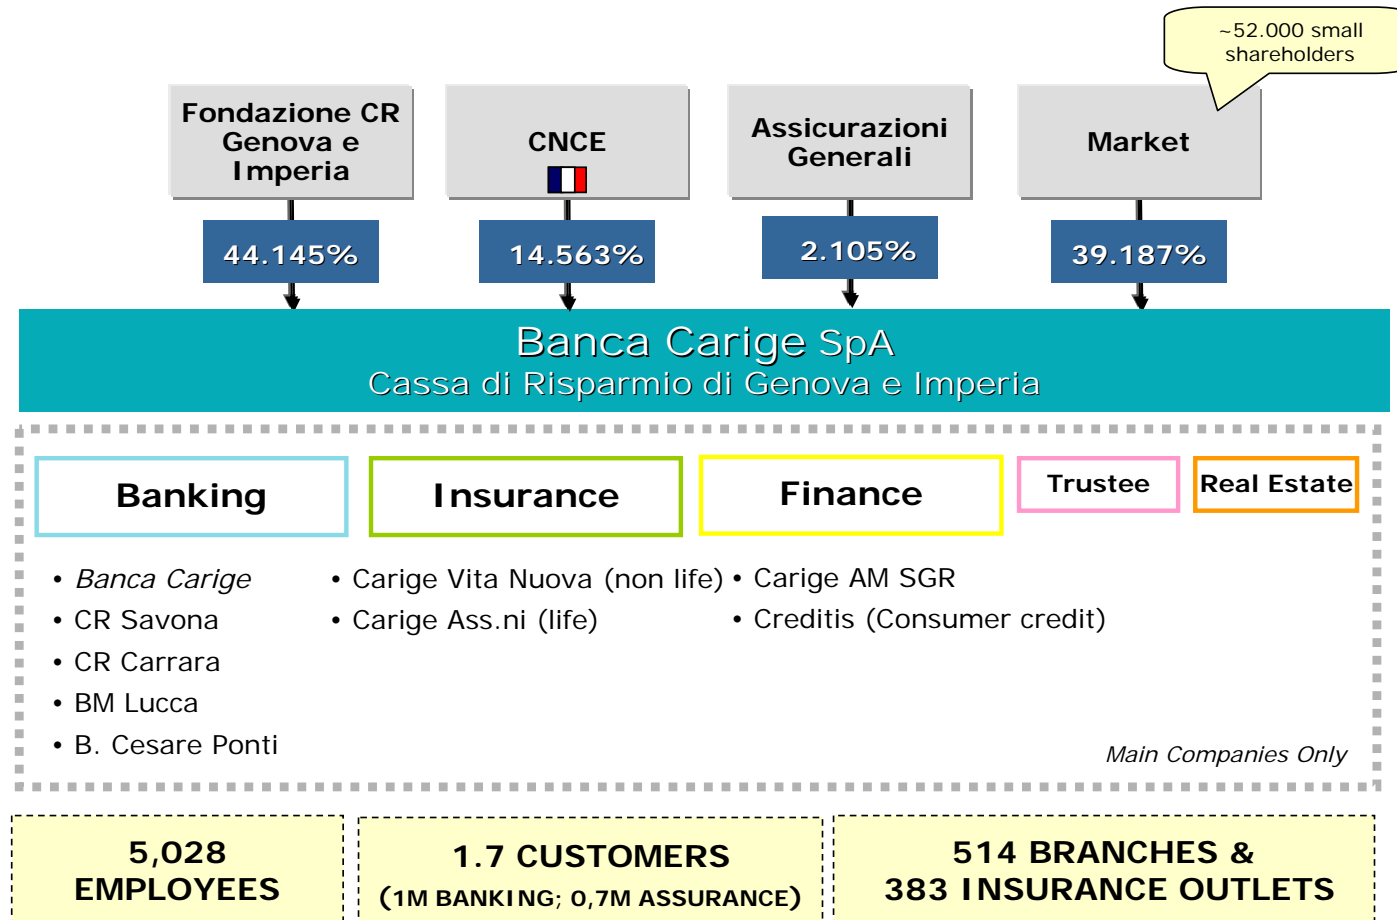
~52.000 small shareholders

Fondazione CR Genova e Imperia

CNCE

Assicurazioni Generali

Market

44.145%

14.563%

2.105%

39.187%

Banca Carige SpA
Cassa di Risparmio di Genova e Imperia

Banking

Insurance

Finance

Trustee

Real Estate

• Banca Carige
• CR Savona
• CR Carrara
• BM Lucca
• B. Cesare Ponti

• Carige Vita Nuova (non life)
• Carige Ass.ni (life)

• Carige AM SGR
• Creditis (Consumer credit)

Main Companies Only

5,028 EMPLOYEES

1.7 CUSTOMERS (1M BANKING; 0,7M ASSURANCE)

514 BRANCHES & 383 INSURANCE OUTLETS